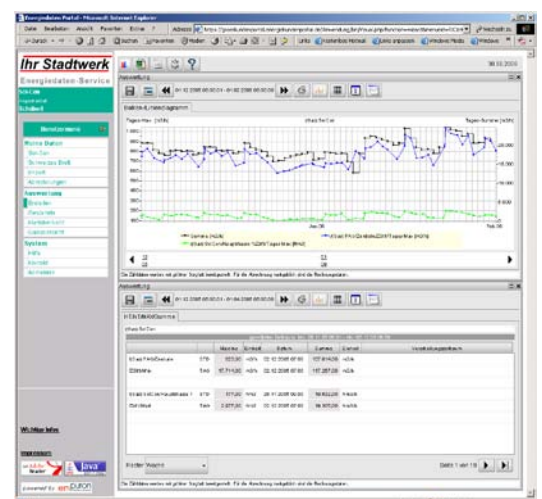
Energiedaten-Portal - Microsoft Internet Explorer

Datei Bearbeiten Ansicht Favoriten Extras ?

Adresse

Wechseln zu

Zurück

Suchen

Favoriten

Medien

Links

Ihr Stadtwerk

Energiedaten-Service

Benutzermenü

Meine Daten

Auswertung

Balken-/Liniendiagramm

Tages-Max [kW]

Tages-Summe [kWh]

Auswertung

Zählerwerte

Einheit

Summe

System

Hilfe

Kontakt

Abmelden

Wichtige Infos

powered by emputon

Seite 1 von 10